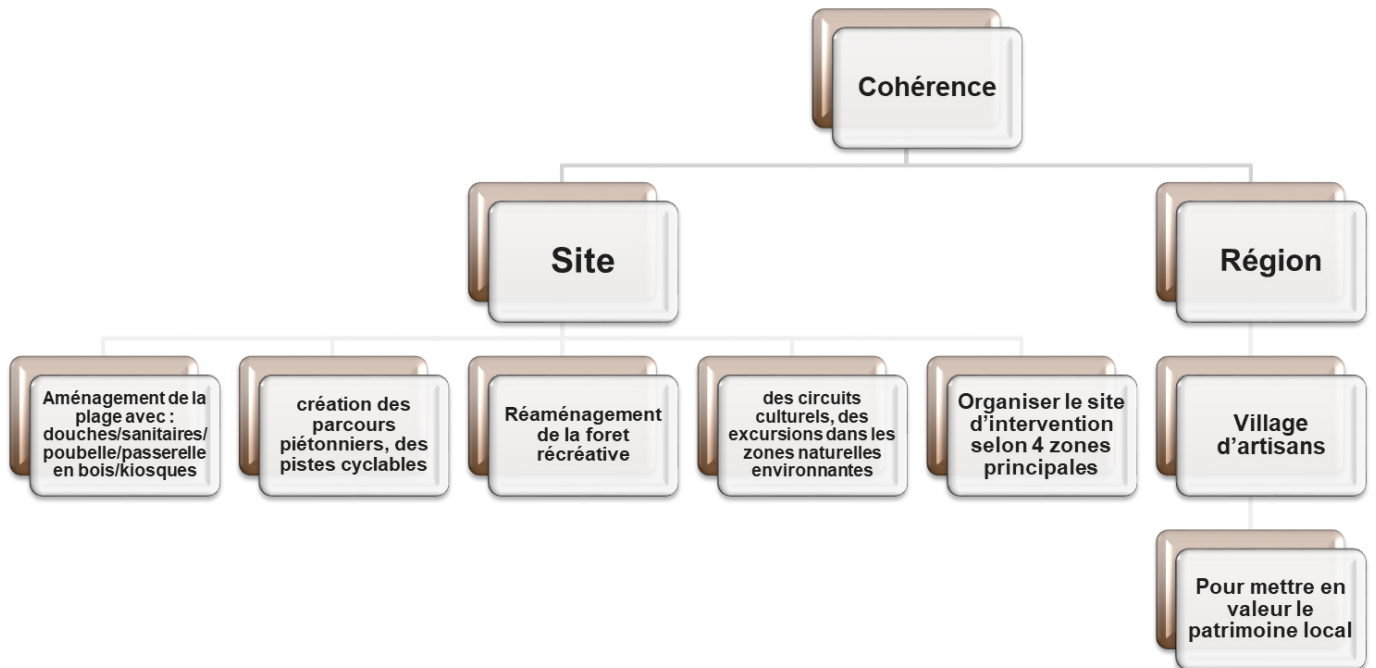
Cohérence

Site

Région

Aménagement de la plage avec : douches/sanitaires/ poubelle/passerelle en bois/kiosques

création des parcours piétonniers, des pistes cyclables

Réaménagement de la foret récréative

des circuits culturels, des excursions dans les zones naturelles environnantes

Organiser le site d'intervention selon 4 zones principales

Village d'artisans

Pour mettre en valeur le patrimoine local